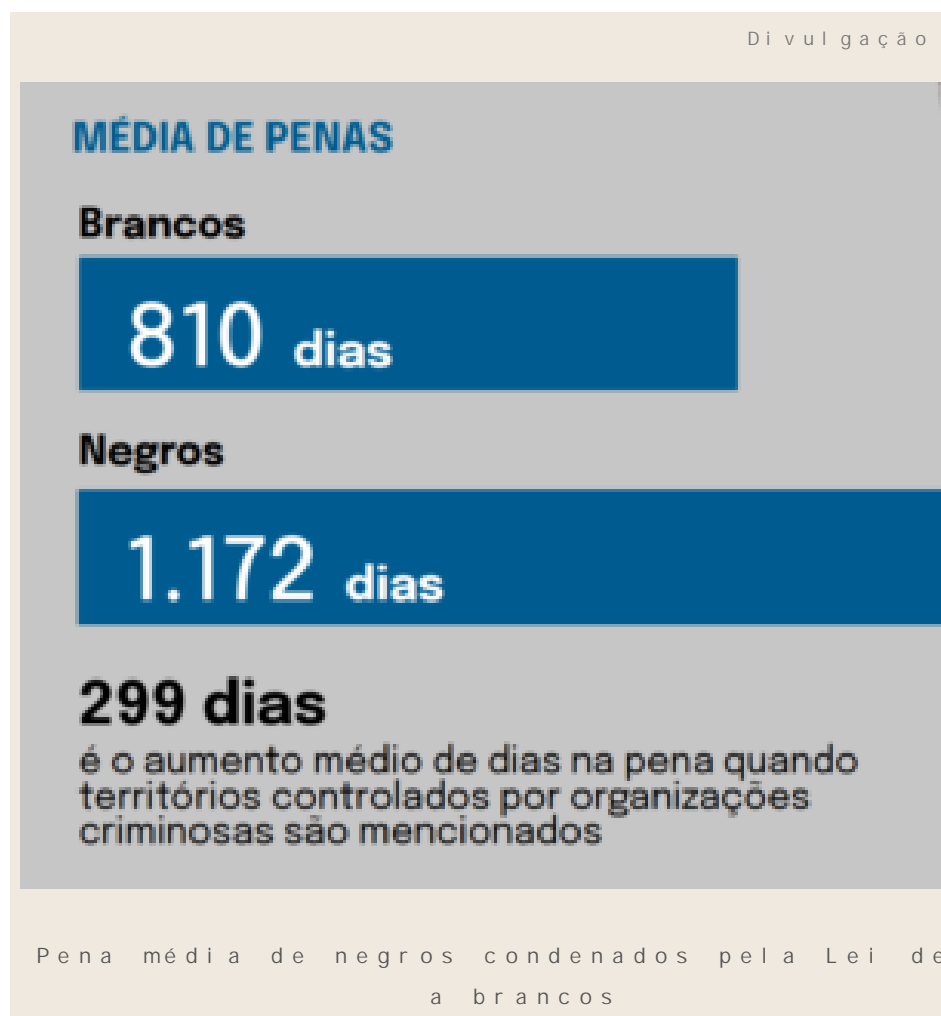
Divulgação

MÉDIA DE PENAS

Brancos

810 dias

Negros

1.172 dias

299 dias

é o aumento médio de dias na pena quando territórios controlados por organizações criminosas são mencionados

Pena média de negros condenados pela Lei de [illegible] a brancos